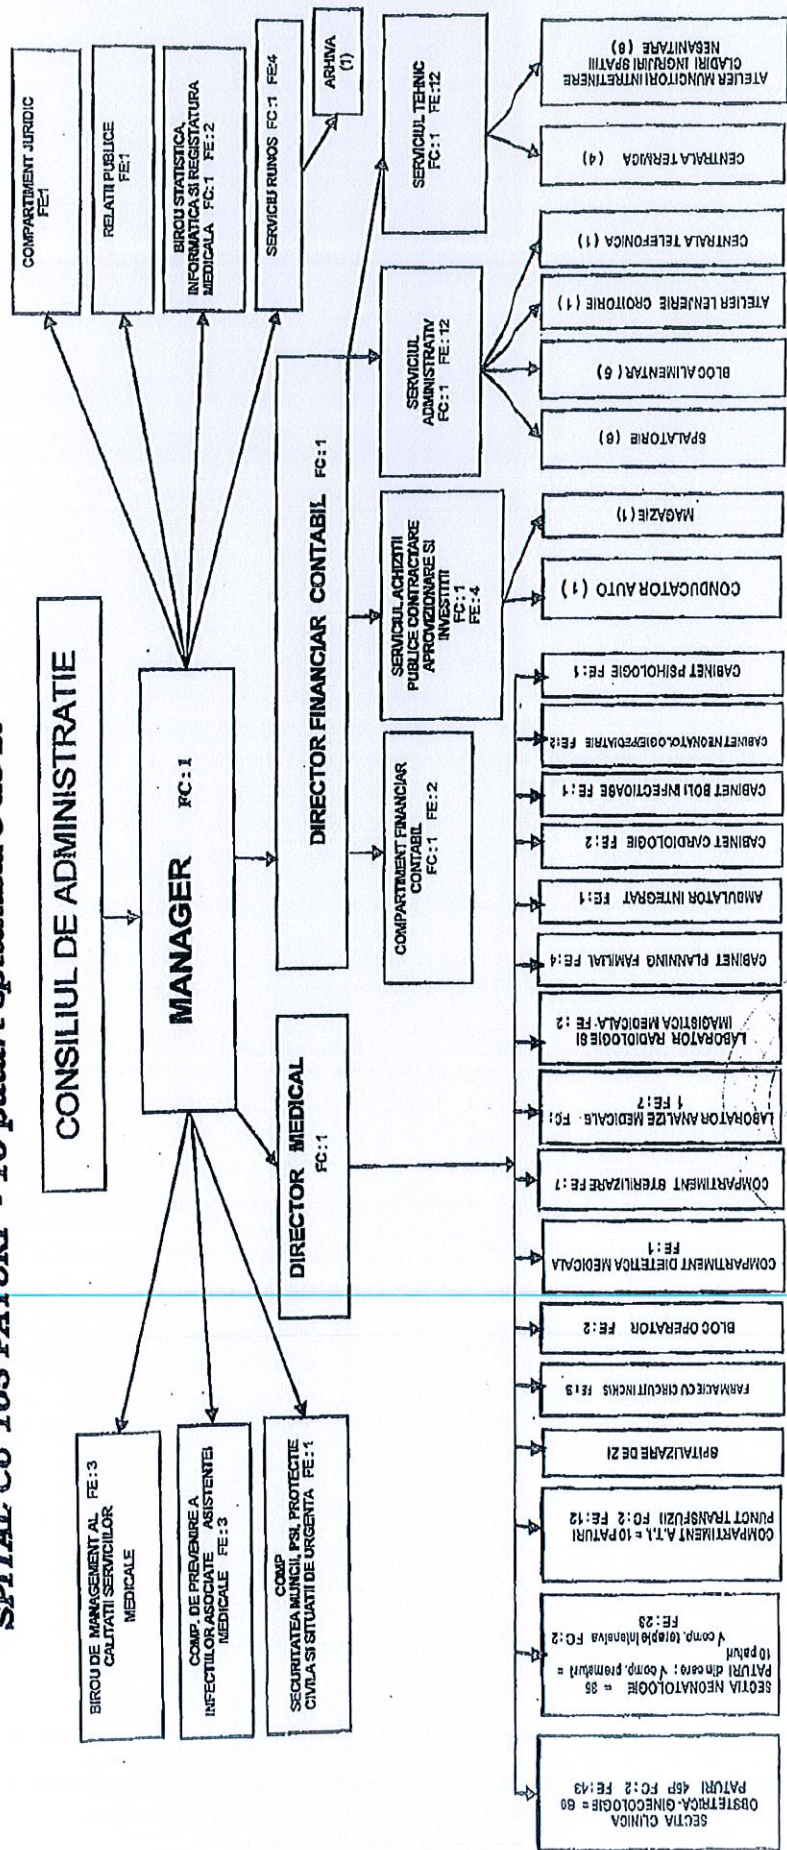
SPITAL CU 165 PATURI + 10 paturi spitalizare de zi

CONSILIUL DE ADMINISTRATIE

MANAGER FC:1

COMPARTIMENT JURIDIC FE1

RELATII PUBLICE FE1

BIROU STATISTICA, INFORMATICA SI REGISTATURA MEDICALA FC:1 FE:2

SERVICIU RUNOS FC:1 FE4

ARHIVA (1)

BIROU DE MANAGEMENT AL CALITATII SERVICIILOR MEDICALE FE:3

COMP. DE PREVENIRE A INFECTIILOR ASOCIATE ASISTENTEI MEDICALE FE:3

COMP. SECURITATEA MUNCII, PSI, PROTECTIE CIVILA SI SITUATII DE URGENTA FE:1

DIRECTOR MEDICAL FC:1

DIRECTOR FINANCIAR CONTABIL FC:1

COMPARTIMENT FINANCIAR CONTABIL FC:1 FE:2

SERVICIUL ACHIZITII PUBLICE CONTRACTARE APROVIZIONARE SI INVESTITII FC:1 FE:4

SERVICIUL ADMINISTRATIV FC:1 FE:12

SERVICIUL TEHNIC FC:1 FE:12

SECTIA CLINICA OBSTETRICA-GINECOLOGIE = 60 PATURI 45P FC:2 FE:43

SECTIA NEONATOLOGIE = 86 PATURI din care: √ comp. prematuri = 10 paturi √ comp. terapie intensiva FC:2 FE:23

COMPARTIMENT A.T.I. = 10 PATURI PUNCT TRANSFUZII FC:2 FE:12

SPITALIZARE DE ZI

FARMACIE CU CIRCUIT INCHIS FE:5

BLOC OPERATOR FE:2

COMPARTIMENT DIETETICA MEDICALA FE:1

COMPARTIMENT STERILIZARE FE:7

LABORATOR ANALIZE MEDICALE FC:1 FE:7

LABORATOR RADIOLOGIE SI IMAGISTICA MEDICALA FE:2

CABINET PLANNING FAMILIAL FE:4

AMBULATOR INTEGRAT FE:1

CABINET CARDIOLOGIE FE:2

CABINET BOLI INFECTIOASE FE:1

CABINET NEONATOLOGIE/PEDIATRIE FE:2

CABINET PSIHOLOGIE FE:1

CONDUCATOR AUTO (1)

MAGAZIE (1)

SPALATORIE (6)

BLOC ALIMENTAR (6)

ATELIER LENJERIE CROITORIE (1)

CENTRALA TELEFONICA (1)

CENTRALA TERMICA (4)

ATELIER MUNCITORI INTRETINERE CLADIRI INGRIJIRI SPATII NESANITARE (6)